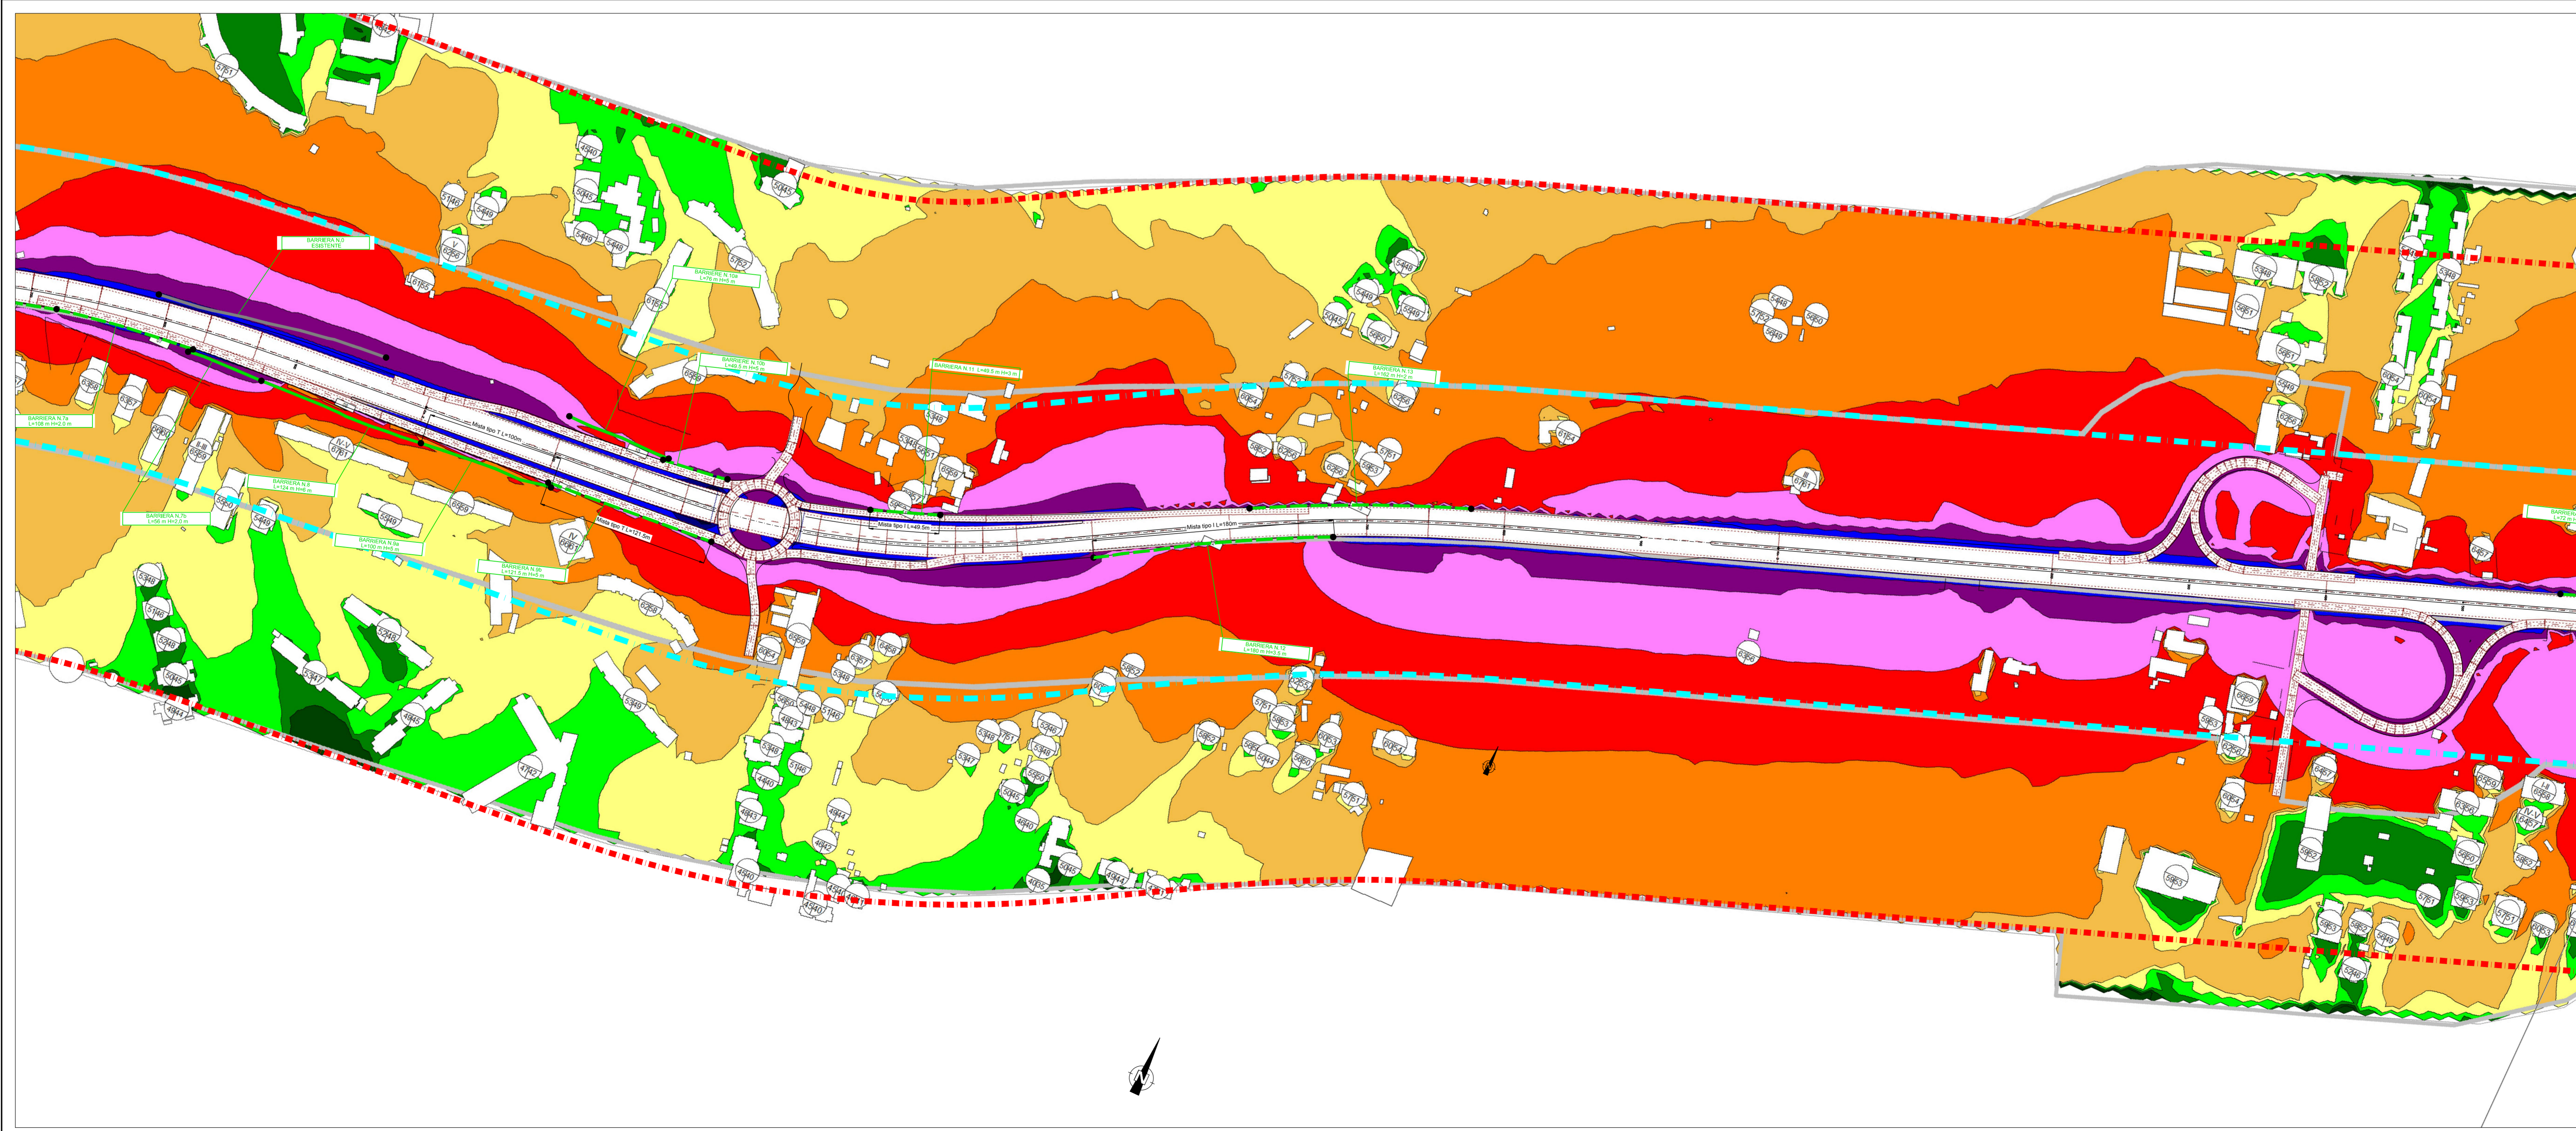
BARRIERA N.5
ESISTENTE

BARRIERA N.10b
L=76 m H=5 m

BARRIERA N.10a
L=48.2 m H=5 m

BARRIERA N.11 L=48.5 m H=3 m

BARRIERA N.13
L=162 m H=2 m

BARRIERA N.7a
L=108 m H=2.0 m

BARRIERA N.8
L=124 m H=6 m

BARRIERA N.7b
L=58 m H=2.0 m

BARRIERA N.9a
L=100 m H=6 m

BARRIERA N.9b
L=121.5 m H=5 m

BARRIERA N.12
L=180 m H=3.5 m

Mista tipo T L=100m

Mista tipo T L=121.5m

Mista tipo I L=49.5m

Mista tipo I L=180m

N